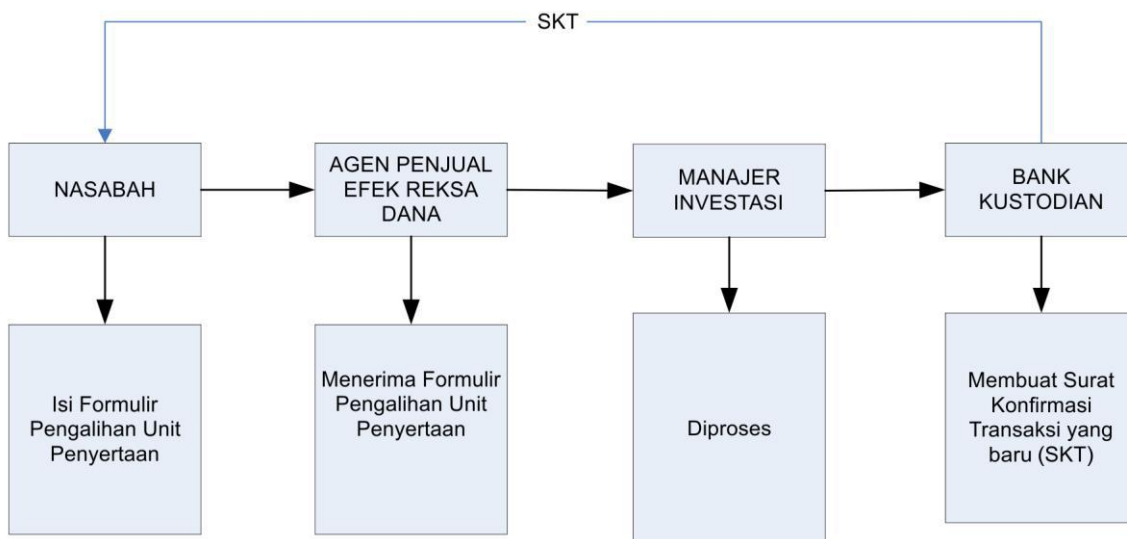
SKT

NASABAH

AGEN PENJUAL EFEK REKSA DANA

MANAJER INVESTASI

BANK KUSTODIAN

Isi Formulir Pengalihan Unit Penyertaan

Menerima Formulir Pengalihan Unit Penyertaan

Diproses

Membuat Surat Konfirmasi Transaksi yang baru (SKT)